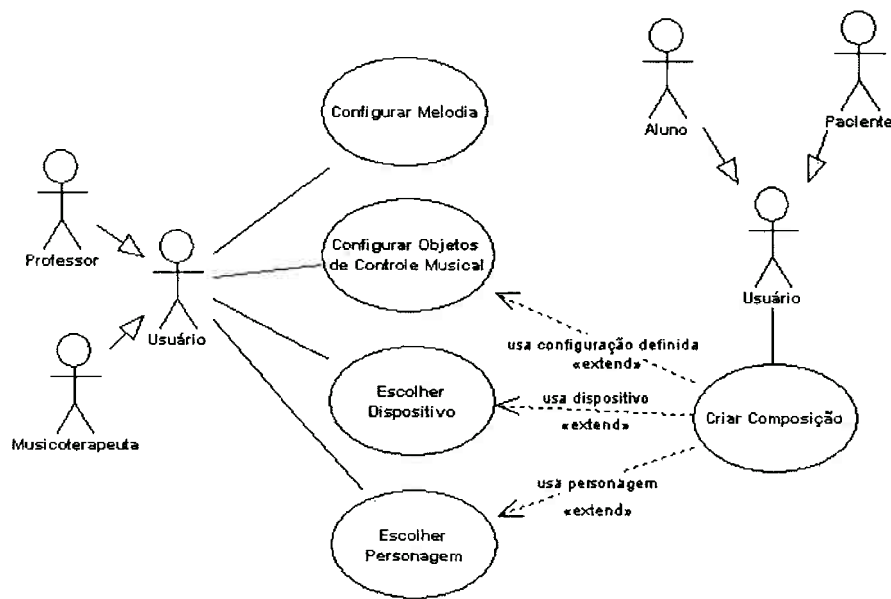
Aluno

Paciente

Configurar Melodia

Professor

Usuário

Configurar Objetos de Controle Musical

Usuário

usa configuração definida «extend»

Musicoterapeuta

Escolher Dispositivo

usa dispositivo «extend»

Criar Composição

usa personagem «extend»

Escolher Personagem